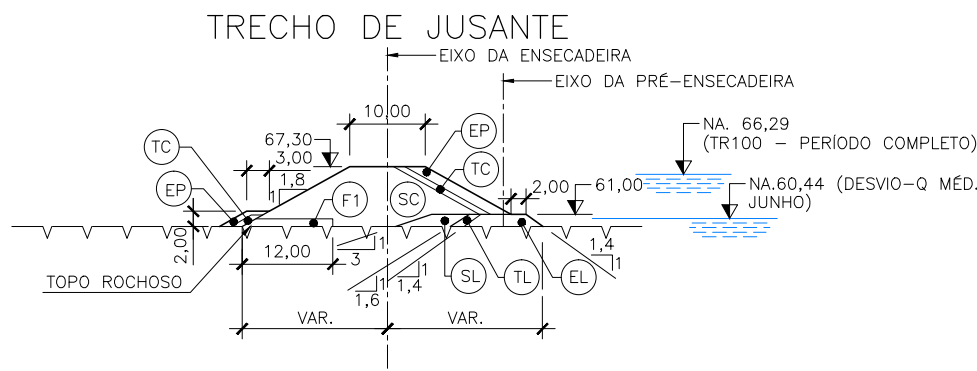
TRECHO DE JUSANTE

EIXO DA ENSECADEIRA

EIXO DA PRÉ-ENSECADEIRA

NA. 66,29
(TR100 – PERÍODO COMPLETO)

NA.60,44 (DESVIO-Q MÉD. JUNHO)

10,00

67,30

3,00

1,8

1

TC

EP

EP

TC

F1

SC

2,00

61,00

2,00

12,00

1

3

TOPO ROCHOSO

SL

TL

EL

1

1,6

1

1,4

1,4

1

VAR.

VAR.